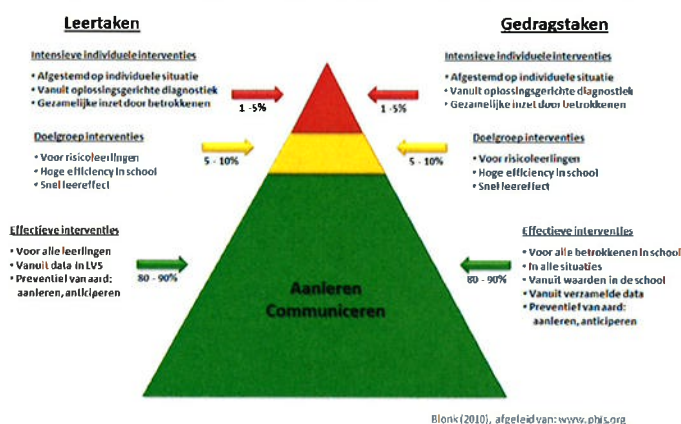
Leertaken

Gedragstaken

Intensieve individuele interventies
• Afgestemd op individuele situatie
• Vanuit oplossingsgerichte diagnostiek
• Gezamelijke inzet door betrokkenen

1 -5%

Intensieve individuele interventies
• Afgestemd op individuele situatie
• Vanuit oplossingsgerichte diagnostiek
• Gezamelijke inzet door betrokkenen

1 -5%

Doelgroep interventies
• Voor risicoleerlingen
• Hoge efficiency in school
• Snel leereffect

5 - 10%

Doelgroep interventies
• Voor risicoleerlingen
• Hoge efficiency in school
• Snel leereffect

5 - 10%

Effectieve interventies
• Voor alle leerlingen
• Vanuit data in LVS
• Preventief van aard: aanleren, anticiperen

80 - 90%

Aanleren
Communiceren

Effectieve interventies
• Voor alle betrokkenen in school
• In alle situaties
• Vanuit waarden in de school
• Vanuit verzamelde data
• Preventief van aard: aanleren, anticiperen

80 - 90%

Blonk (2010), afgeleid van: www.pbis.org